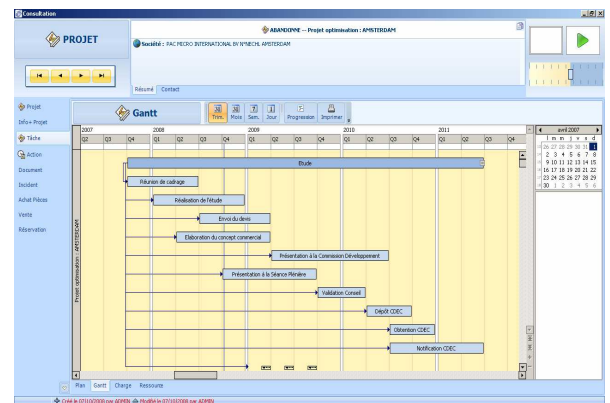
Consultation

PROJET

ABANDONNE — Projet optimisation : AMSTERDAM

Société : PAC MICRO INTERNATIONAL BV N°NECHL AMSTERDAM

Résumé Contact

Projet
Info+ Projet
Tâche
Action
Document
Incident
Achat Pièces
Vente
Réservation

Gantt

Trim. Mois Sem. Jour Progression Imprimer

| 2007 | | | 2008 | | | | 2009 | | | | 2010 | | | | 2011 | | | |
|---|---|---|---|---|---|---|---|---|---|---|---|---|---|---|---|---|---|---|
| Q2 | Q3 | Q4 | Q1 | Q2 | Q3 | Q4 | Q1 | Q2 | Q3 | Q4 | Q1 | Q2 | Q3 | Q4 | Q1 | Q2 | Q3 | Q4 |

Projet optimisation : AMSTERDAM

Etude
Réunion de cadrage
Réalisation de l'étude
Envoi du devis
Elaboration du concept commercial
Présentation à la Commission Développement
Présentation à la Séance Plénière
Validation Conseil
Dépôt CDEC
Obtention CDEC
Notification CDEC

avril 2007
| l | m | m | j | v | s | d |
|---|---|---|---|---|---|---|
| 26 | 27 | 28 | 29 | 30 | 31 | 1 |
| 2 | 3 | 4 | 5 | 6 | 7 | 8 |
| 9 | 10 | 11 | 12 | 13 | 14 | 15 |
| 16 | 17 | 18 | 19 | 20 | 21 | 22 |
| 23 | 24 | 25 | 26 | 27 | 28 | 29 |
| 30 | 1 | 2 | 3 | 4 | 5 | 6 |

Plan Gantt Charge Ressource

Créé le 07/10/2008 par ADMIN Modifié le 07/10/2008 par ADMIN